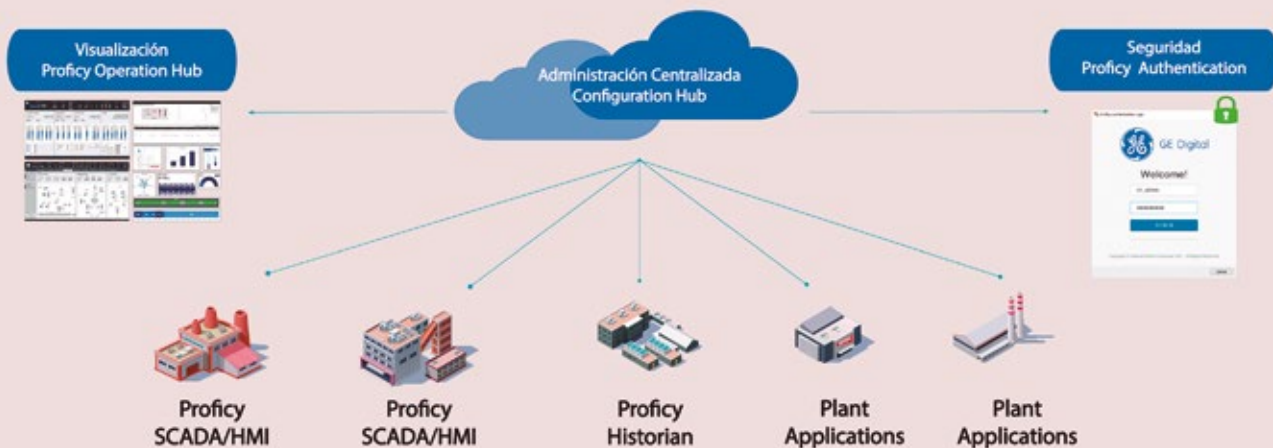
Visualización
Proficy Operation Hub

Administración Centralizada
Configuration Hub

Seguridad
Proficy Authentication

GE Digital
Welcome!

Proficy
SCADA/HMI

Proficy
SCADA/HMI

Proficy
Historian

Plant
Applications

Plant
Applications